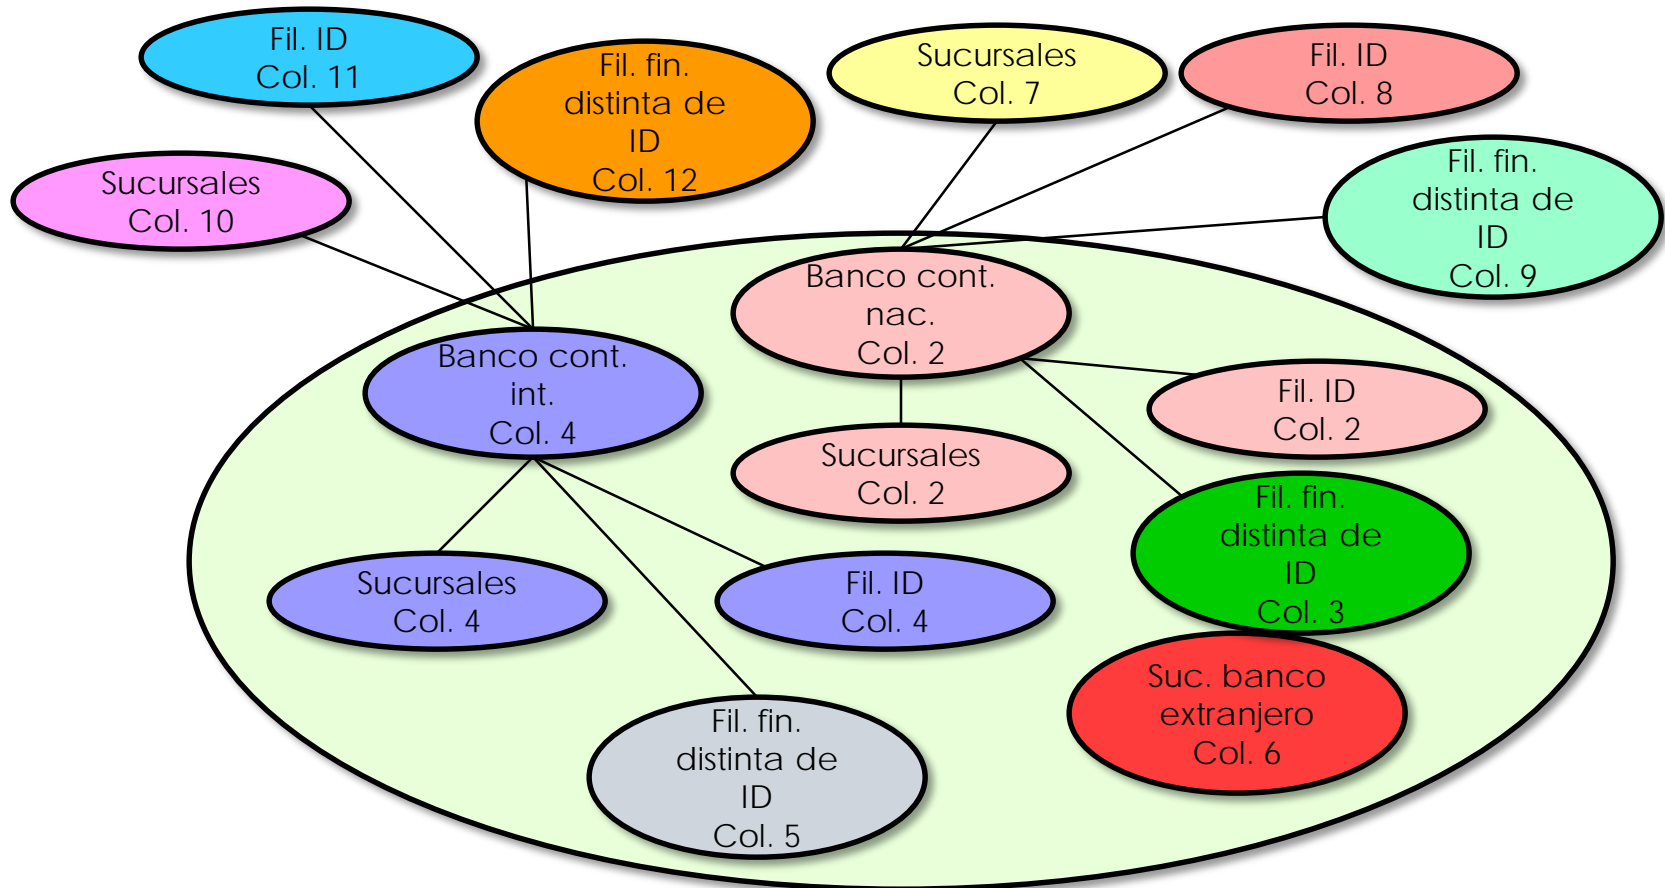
Fil. ID
Col. 11

Fil. fin.
distinta de
ID
Col. 12

Sucursales
Col. 7

Fil. ID
Col. 8

Sucursales
Col. 10

Fil. fin.
distinta de
ID
Col. 9

Banco cont.
nac.
Col. 2

Banco cont.
int.
Col. 4

Fil. ID
Col. 2

Sucursales
Col. 2

Fil. fin.
distinta de
ID
Col. 3

Sucursales
Col. 4

Fil. ID
Col. 4

Suc. banco
extranjero
Col. 6

Fil. fin.
distinta de
ID
Col. 5